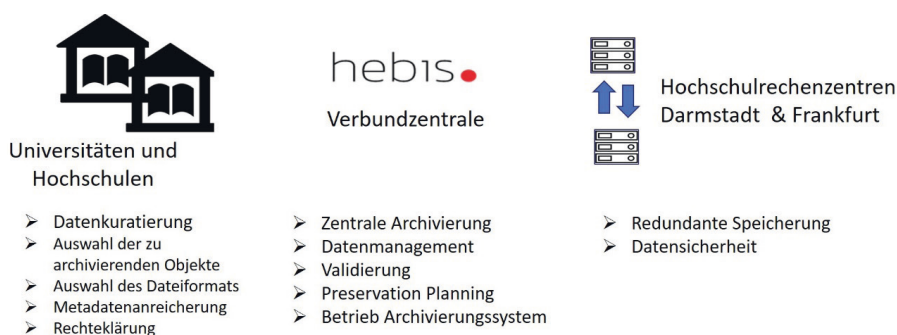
hebis

Verbundzentrale

Hochschulrechenzentren Darmstadt & Frankfurt

Universitäten und Hochschulen

➢ Datenkuratierung
➢ Auswahl der zu archivierenden Objekte
➢ Auswahl des Dateiformats
➢ Metadatenanreicherung
➢ Rechteklärung

➢ Zentrale Archivierung
➢ Datenmanagement
➢ Validierung
➢ Preservation Planning
➢ Betrieb Archivierungssystem

➢ Redundante Speicherung
➢ Datensicherheit